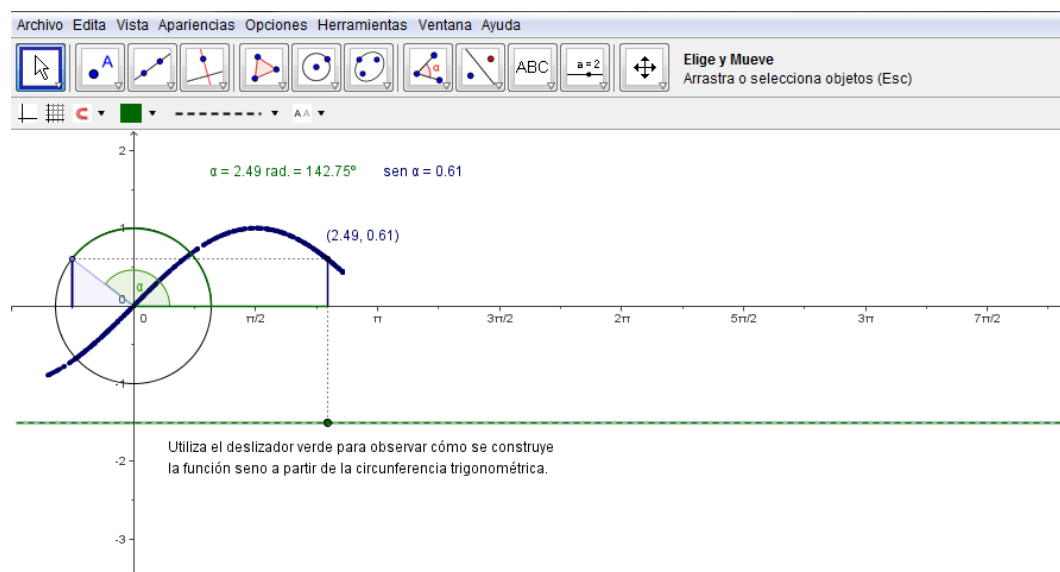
Archivo Edita Vista Apariencias Opciones Herramientas Ventana Ayuda

ABC a = 2

Elige y Mueve
Arrastra o selecciona objetos (Esc)

AA

2

α = 2.49 rad. = 142.75º sen α = 0.61

1

(2.49, 0.61)

α

0

0 π/2 π 3π/2 2π 5π/2 3π 7π/2

-1

Utiliza el deslizador verde para observar cómo se construye la función seno a partir de la circunferencia trigonométrica.

-2

-3